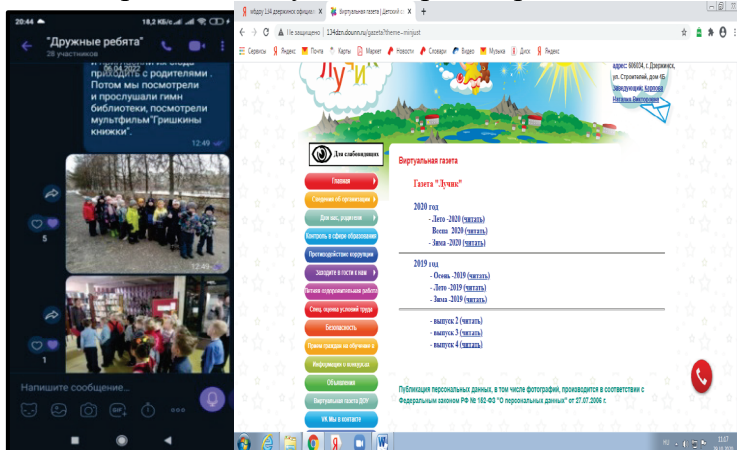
20:44 18,2 КБ/с

"Дружные ребята"
28 участников

приходите с родителями . Потом мы посмотрели и прослушали гимн библиотеки, посмотрели мультфильм"Гришкины книжки".

12:49

5

12:49

1

Напишите сообщение...

лобби 134 дзержинск официальн... | Виртуальная газета | Детский с... | +

Не защищено | 134dzn.dounn.ru/gazeta?theme=minjust

Сервисы | Яндекс | Почта | Карты | Маркет | Новости | Словари | Видео | Музыка | Диск | Яндекс

Лучик

адрес: 606034, г. Дзержинск, ул. Строителей, дом 6Б
Заведующий: Харлова Наталья Викторовна

Для слабовидящих

Главная
Сведения об организации
Для вас, родители
Контроль в сфере образования
Противодействие коррупции
Заходите в гости к нам
Питание и оздоровительная работа
Спец. оценка условий труда
Безопасность
Прием граждан на обучение в
Информация о конкурсах
Объявления
Виртуальная газета ДОУ
VK Мы в контакте

Виртуальная газета

Газета "Лучик"

2020 год
- Лето -2020 (читать)
Весна 2020 (читать)
- Зима -2020 (читать)

2019 год
- Осень -2019 (читать)
- Лето -2019 (читать)
- Весна -2019 (читать)

- выпуск 2 (читать)
- выпуск 3 (читать)
- выпуск 4 (читать)

Публикация персональных данных, в том числе фотографий, производится в соответствии с Федеральным законом РФ № 152-ФЗ "О персональных данных" от 27.07.2006 г.

RU 11:47